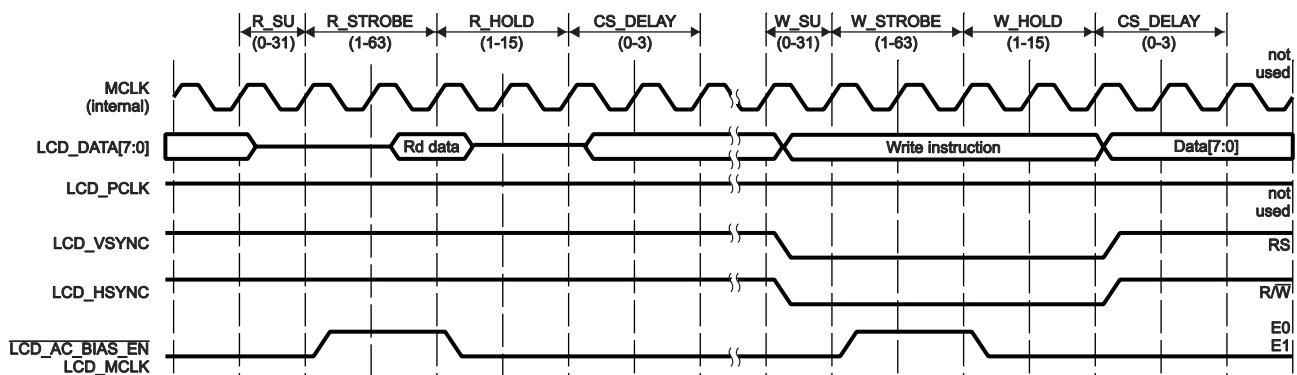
R_SU (0-31) R_STROBE (1-63) R_HOLD (1-15) CS_DELAY (0-3) W_SU (0-31) W_STROBE (1-63) W_HOLD (1-15) CS_DELAY (0-3)

MCLK (internal)

not used

LCD_DATA[7:0]

Rd data

Write instruction

Data[7:0]

LCD_PCLK

not used

LCD_VSYNC

RS

LCD_HSYNC

$R/\overline{W}$

$\overline{LCD\_AC\_BIAS\_EN}$

LCD_MCLK

E0

E1